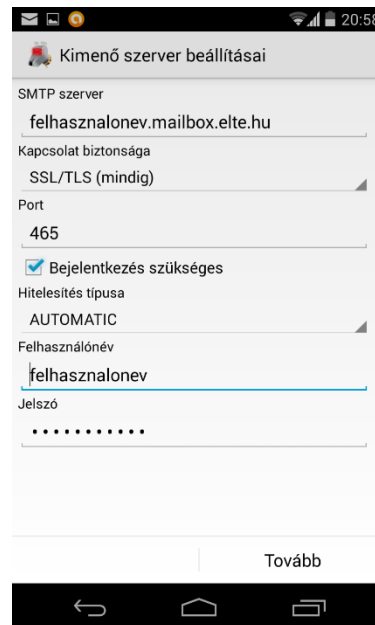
20:5

Kimenő szerver beállításai

SMTP szerver

felhasznalonev.mailbox.elte.hu

Kapcsolat biztonsága

SSL/TLS (mindig)

Port

465

Bejelentkezés szükséges

Hitelesítés típusa

AUTOMATIC

Felhasználónév

felhasznalonev

Jelszó

••••••••••••

Tovább